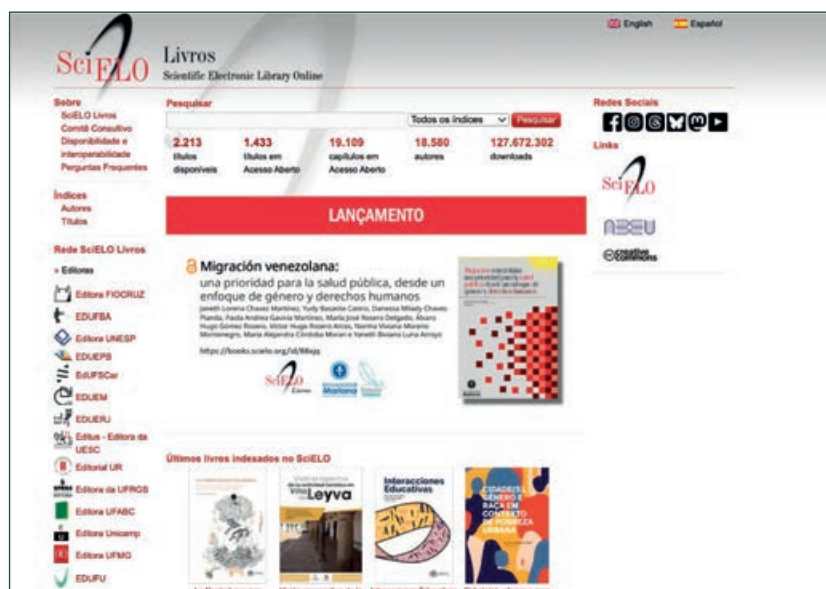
English Español

SciELO Livros
Scientific Electronic Library Online

Sobre
SciELO Livros
Comitê Consultivo
Disponibilidade e interoperabilidade
Perguntas Frequentes

Índices
Autores
Títulos

Rede SciELO Livros
» Editoras
Editora FIOCRUZ
EDUFBA
Editora UNESP
EDUEPB
EdUFSCar
EDUEM
EDUERJ
Editus - Editora da UESC
Editorial UR
Editora da UFRGS
Editora UFABC
Editora Unicamp
Editora UFMG
EDUFU

Pesquisar
Todos os índices Pesquisar

2.213 títulos disponíveis
1.433 títulos em Acesso Aberto
19.109 capítulos em Acesso Aberto
18.580 autores
127.672.302 downloads

LANÇAMENTO

Migración venezolana:
una prioridad para la salud pública, desde un enfoque de género y derechos humanos
Janeth Lorena Chavez Martinez, Yudy Basante Castro, Danessa Milady Chaves Pianda, Paola Andrea Gaviria Martinez, María José Rosero Delgado, Álvaro Hugo Gómez Rosero, Víctor Hugo Rosero Arcos, Nancy Viviana Moreno Montenegro, María Alejandra Córdoba Moran e Yaneth Biviana Luna Arroyo
https://books.scielo.org/id/8bkjq

SciELO Livros

Mariana

Últimos livros indexados no SciELO

Vida cotidiana de la actividad turística en Villa de Leyva

Interacciones Educativas

CIDADES, GÊNERO E RAÇA EM CONTEXTO DE POBREZA URBANA

Redes Sociais

Links
SciELO
ABEU
creative commons